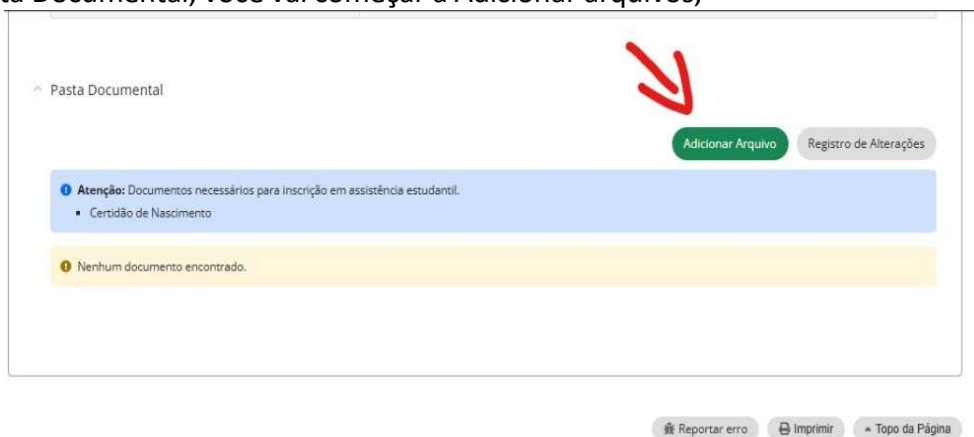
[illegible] Documental, você vai começar a Adicionar arquivos;

Pasta Documental

Adicionar Arquivo

Registro de Alterações

Atenção: Documentos necessários para inscrição em assistência estudantil.

- Certidão de Nascimento

Nenhum documento encontrado.

Reportar erro

Imprimir

Topo da Página